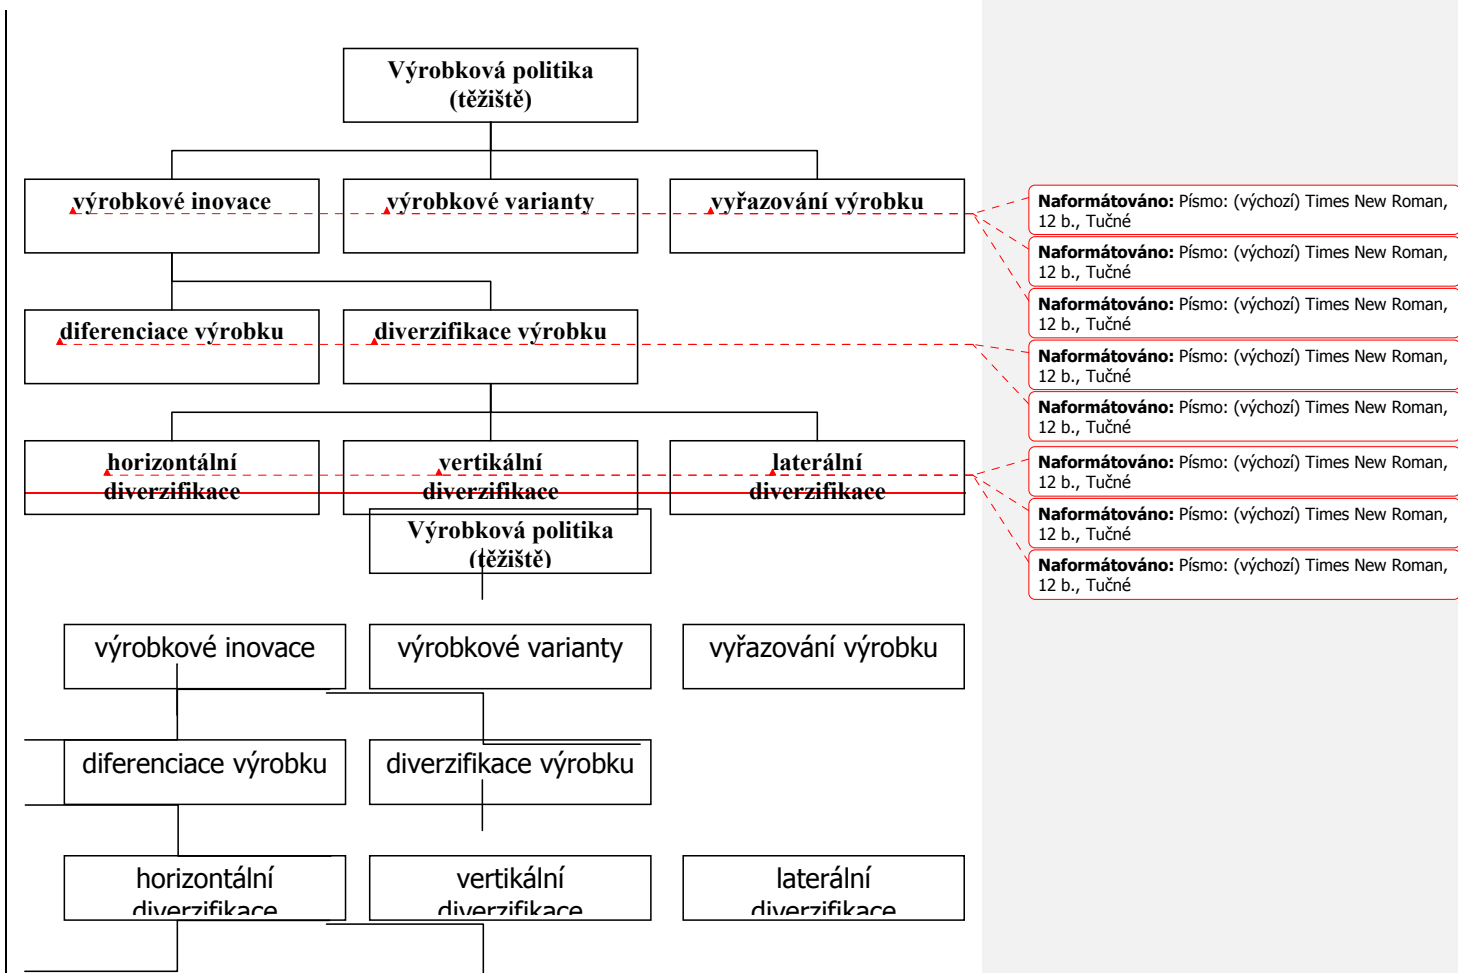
Výrobková politika (těžiště)

výrobkové inovace

výrobkové varianty

vyřazování výrobku

diferenciace výrobku

diverzifikace výrobku

horizontální diverzifikace

vertikální diverzifikace

laterální diverzifikace

Výrobková politika (těžiště)

výrobkové inovace

výrobkové varianty

vyřazování výrobku

diferenciace výrobku

diverzifikace výrobku

horizontální diverzifikace

vertikální diverzifikace

laterální diverzifikace

**Naformátováno:** Písmo: (výchozí) Times New Roman, 12 b., Tučné

**Naformátováno:** Písmo: (výchozí) Times New Roman, 12 b., Tučné

**Naformátováno:** Písmo: (výchozí) Times New Roman, 12 b., Tučné

**Naformátováno:** Písmo: (výchozí) Times New Roman, 12 b., Tučné

**Naformátováno:** Písmo: (výchozí) Times New Roman, 12 b., Tučné

**Naformátováno:** Písmo: (výchozí) Times New Roman, 12 b., Tučné

**Naformátováno:** Písmo: (výchozí) Times New Roman, 12 b., Tučné

**Naformátováno:** Písmo: (výchozí) Times New Roman, 12 b., Tučné